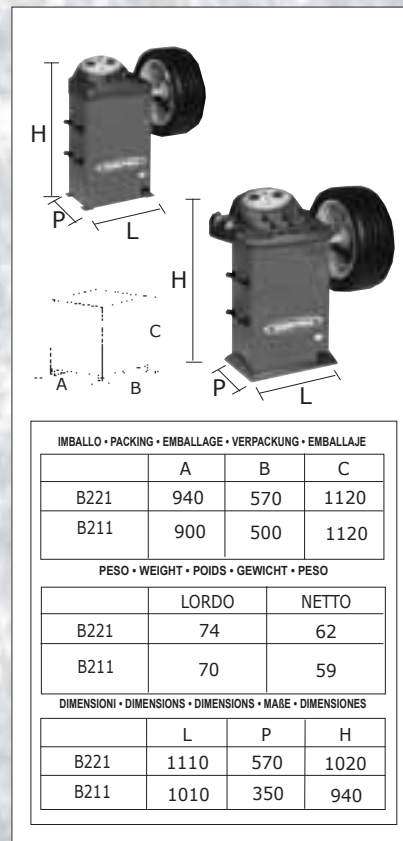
H

P

L

H

P

L

C

A

B

IMBALLO • PACKING • EMBALLAGE • VERPACKUNG • EMBALLAJE

| | A | B | C |
|---|---|---|---|
| B221 | 940 | 570 | 1120 |
| B211 | 900 | 500 | 1120 |

PESO • WEIGHT • POIDS • GEWICHT • PESO

| | LORDO | NETTO |
|---|---|---|
| B221 | 74 | 62 |
| B211 | 70 | 59 |

DIMENSIONI • DIMENSIONS • DIMENSIONS • MAßE • DIMENSIONES

| | L | P | H |
|---|---|---|---|
| B221 | 1110 | 570 | 1020 |
| B211 | 1010 | 350 | 940 |